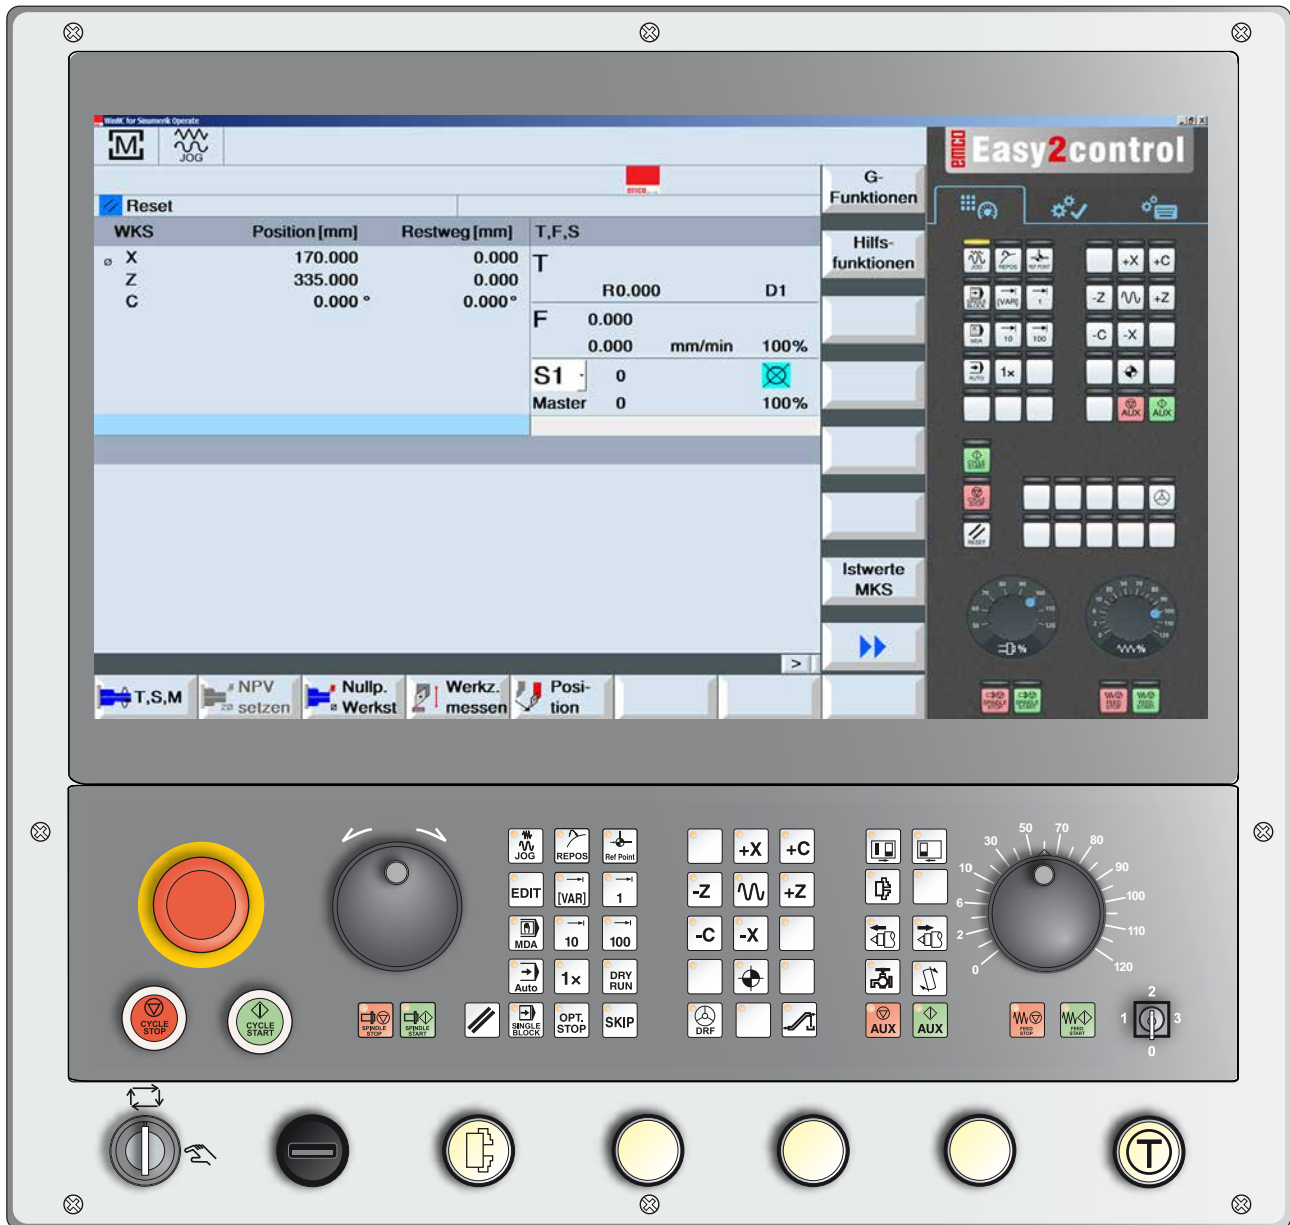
WinNC for Sinumerik Operate

JOG

Reset

| WKS | Position [mm] | Restweg [mm] |
|---|---|---|
| X | 170.000 | 0.000 |
| Z | 335.000 | 0.000 |
| C | 0.000 ° | 0.000 ° |

T,F,S
T
R0.000 D1
F 0.000
0.000 mm/min 100%
S1 0
Master 0 100%

G-Funktionen
Hilfs-funktionen
Istwerte MKS

>

T,S,M
NPV setzen
Nullp. Werkst
Werkz. messen
Posi-tion

Easy2control

JOG REPOS REF POINT
+X +C
[VAR] 1
-Z +Z
MDA 10 100
-C -X
AUTO 1×
AUX AUX
START
STOP
RESET
SPINDLE STOP SPINDLE START
FEED STOP FEED START

JOG
REPOS
Ref Point
EDIT
[VAR]
1
MDA
10
100
Auto
1×
DRY RUN
SINGLE BLOCK
OPT. STOP
SKIP
+X
+C
-Z
+Z
-C
-X
DRF
AUX
AUX
CYCLE STOP
CYCLE START
SPINDLE STOP
SPINDLE START
FEED STOP
FEED START
0
2
6
10
30
50
70
80
90
100
110
120
2
1
3
0